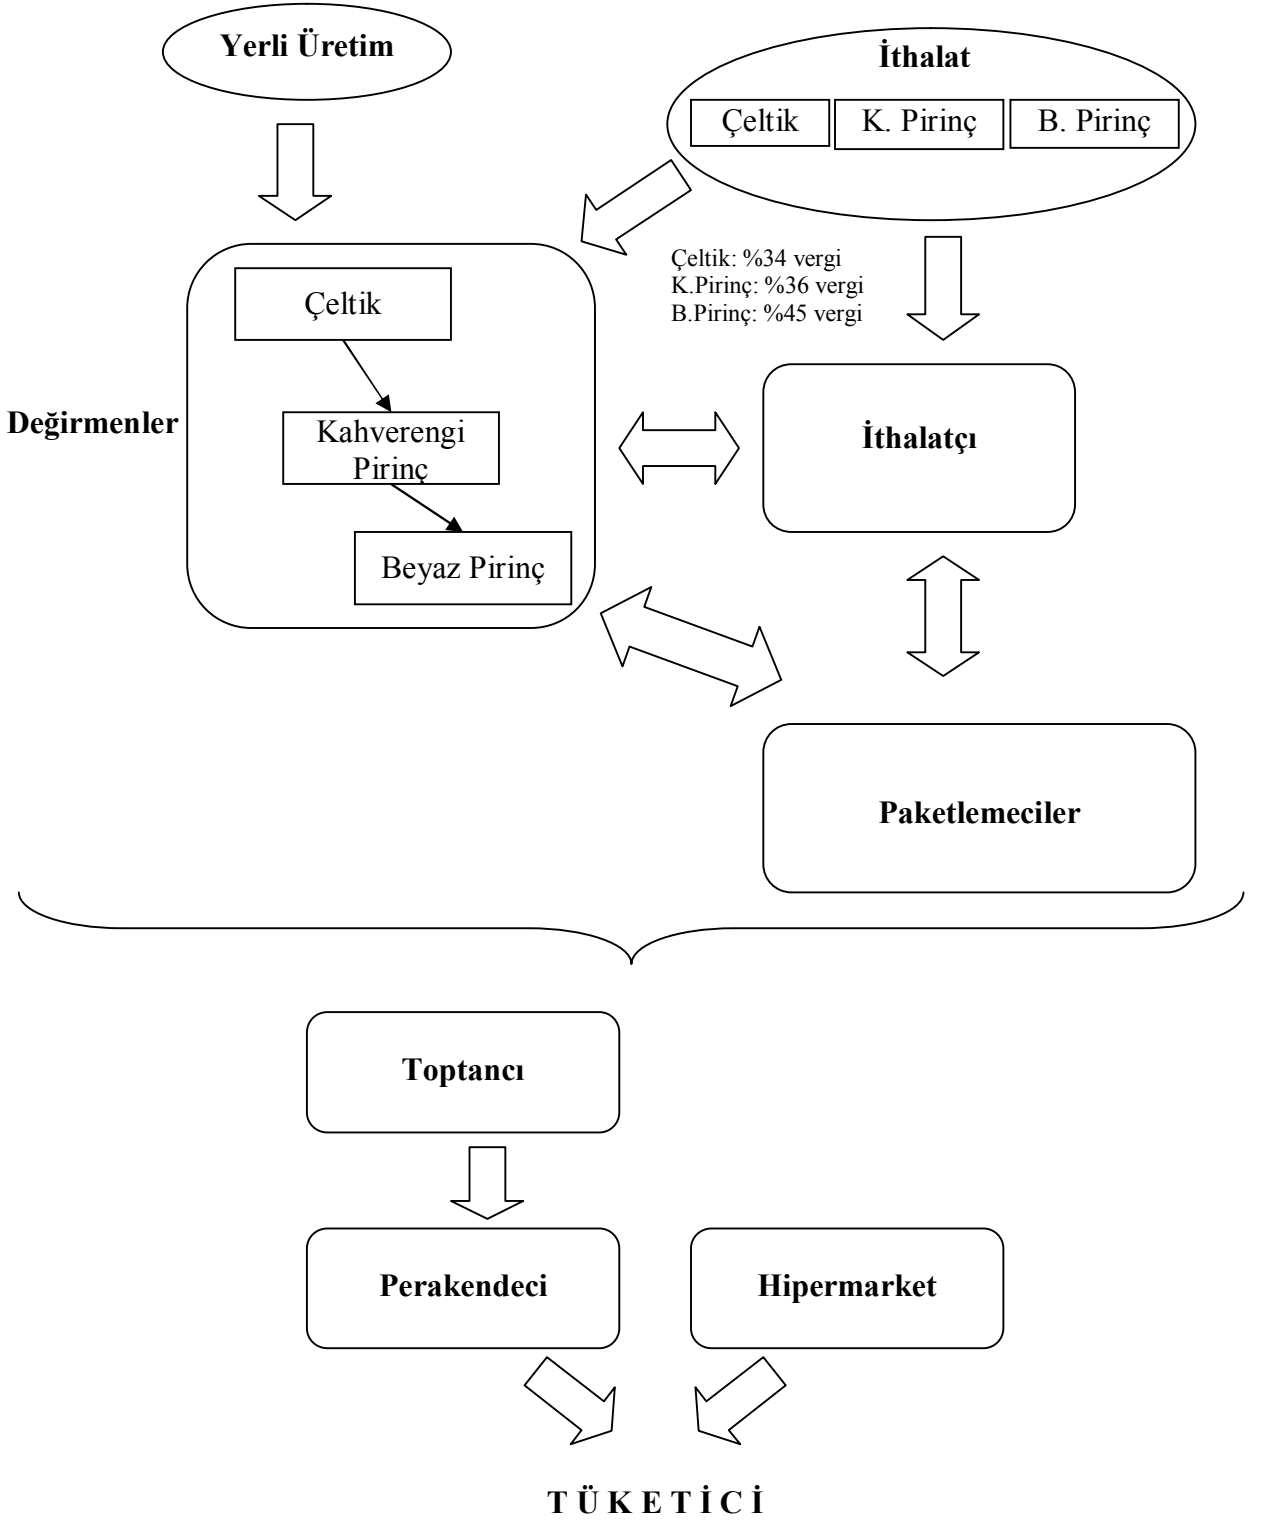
Yerli Üretim

İthalat

Çeltik

K. Pirinç

B. Pirinç

Çeltik: %34 vergi
K.Pirinç: %36 vergi
B.Pirinç: %45 vergi

Değirmenler

Çeltik

Kahverengi Pirinç

Beyaz Pirinç

İthalatçı

Paketlemeciler

Toptancı

Perakendeci

Hipermarket

T Ü K E T İ C İ